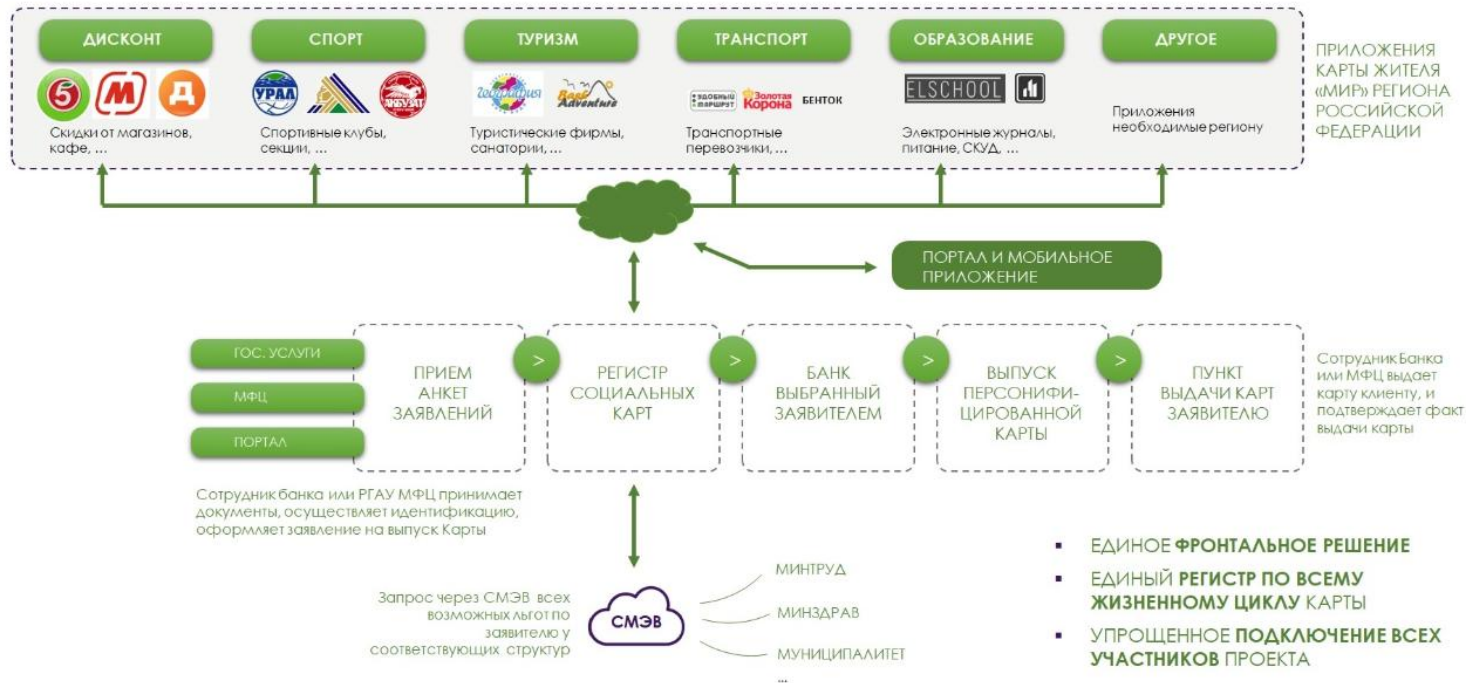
ДИСКОНТ

5 М Д

Скидки от магазинов, кафе, ...

СПОРТ

УРАЛ

Спортивные клубы, секции, ...

ТУРИЗМ

География

Base Adventure

Туристические фирмы, санатории, ...

ТРАНСПОРТ

УДОБНЫЙ МАРШРУТ Золотая Корона БЕНТОК

Транспортные перевозчики, ...

ОБРАЗОВАНИЕ

ELSCHOOL

Электронные журналы, питание, СКУД, ...

ДРУГОЕ

Приложения необходимые региону

ПРИЛОЖЕНИЯ КАРТЫ ЖИТЕЛЯ «МИР» РЕГИОНА РОССИЙСКОЙ ФЕДЕРАЦИИ

ПОРТАЛ И МОБИЛЬНОЕ ПРИЛОЖЕНИЕ

ГОС. УСЛУГИ

МФЦ

ПОРТАЛ

ПРИЕМ АНКЕТ ЗАЯВЛЕНИЙ

>

РЕГИСТР СОЦИАЛЬНЫХ КАРТ

>

БАНК ВЫБРАННЫЙ ЗАЯВИТЕЛЕМ

>

ВЫПУСК ПЕРСОНИФИЦИРОВАННОЙ КАРТЫ

>

ПУНКТ ВЫДАЧИ КАРТ ЗАЯВИТЕЛЮ

Сотрудник Банка или МФЦ выдает карту клиенту, и подтверждает факт выдачи карты

Сотрудник банка или РГАУ МФЦ принимает документы, осуществляет идентификацию, оформляет заявление на выпуск Карты

Запрос через СМЭВ всех возможных льгот по заявителю у соответствующих структур

СМЭВ

МИНТРУД

МИНЗДРАВ

МУНИЦИПАЛИТЕТ

...

ЕДИНОЕ ФРОНТАЛЬНОЕ РЕШЕНИЕ

ЕДИНЫЙ РЕГИСТР ПО ВСЕМУ ЖИЗНЕННОМУ ЦИКЛУ КАРТЫ

УПРОЩЕННОЕ ПОДКЛЮЧЕНИЕ ВСЕХ УЧАСТНИКОВ ПРОЕКТА